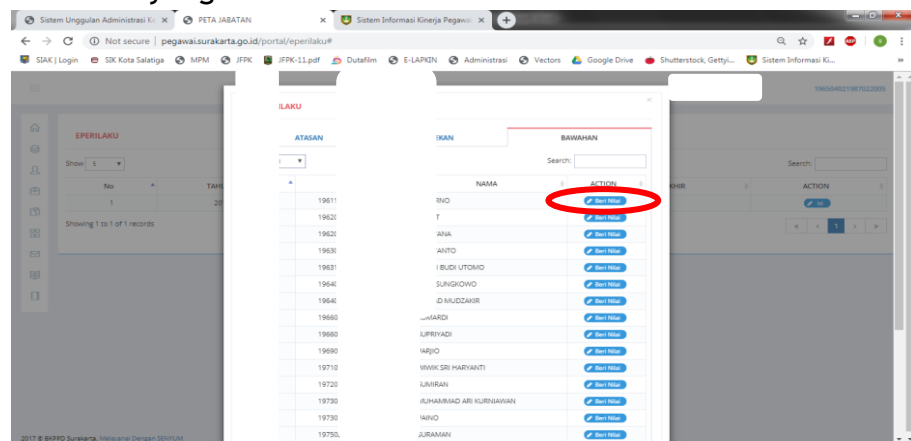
Sistem Unggulan Administrasi Ke ×
PETA JABATAN ×
Sistem Informasi Kinerja Pegawai ×

Not secure | pegawai.surakarta.go.id/portal/eperilaku#

SIAK | Login
SIK Kota Salatiga
MPM
JFPK
JFPK-11.pdf
Dutafilm
E-LAPKIN
Administrasi
Vectors
Google Drive
Shutterstock, Gettyi...
Sistem Informasi Ki...

196504021987022005

EPERILAKU

Show 5

| No | TAH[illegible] |
|---|---|
| 1 | 20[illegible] |

Showing 1 to 1 of 1 records

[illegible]HIR
ACTION
Search:

1

LAKU

ATASAN
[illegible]EKAN
BAWAHAN

Search:

| | NAMA | ACTION |
|---|---|---|
| 1961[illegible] | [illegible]RNO | Beri Nilai |
| 1962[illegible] | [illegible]T | Beri Nilai |
| 1962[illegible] | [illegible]ANA | Beri Nilai |
| 1963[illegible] | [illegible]ANTO | Beri Nilai |
| 1963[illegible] | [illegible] BUDI UTOMO | Beri Nilai |
| 1964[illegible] | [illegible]SUNGKOWO | Beri Nilai |
| 1964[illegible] | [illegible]D MUDZAKIR | Beri Nilai |
| 1966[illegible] | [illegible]WARDI | Beri Nilai |
| 1968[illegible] | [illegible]UPRIYADI | Beri Nilai |
| 1969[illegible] | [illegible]ARJIO | Beri Nilai |
| 1971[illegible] | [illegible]NWIK SRI HARYANTI | Beri Nilai |
| 1972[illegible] | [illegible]UMIRAN | Beri Nilai |
| 1973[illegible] | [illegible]UHAMMAD ARI KURNIAWAN | Beri Nilai |
| 1973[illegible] | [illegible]AINO | Beri Nilai |
| 1975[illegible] | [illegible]URAMAN | Beri Nilai |

2017 © BKPPD Surakarta. Melayani Dengan SENYUM